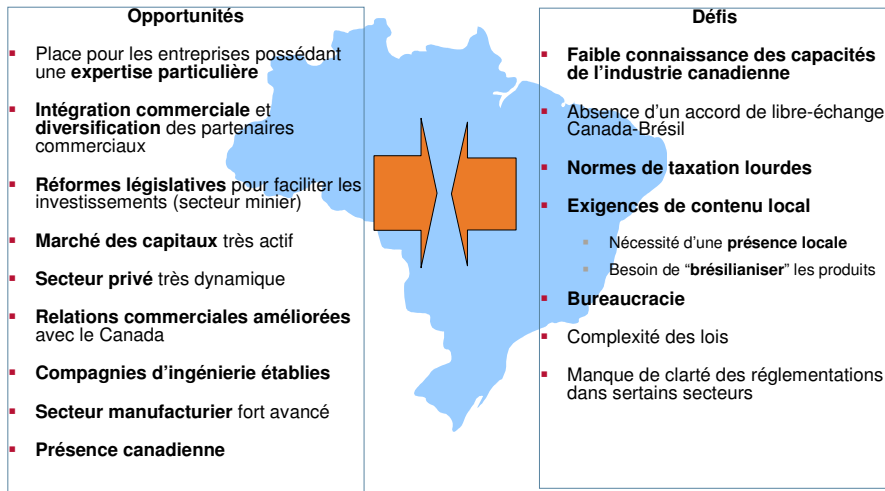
Opportunités

Place pour les entreprises possédant une **expertise particulière**

**Intégration commerciale** et **diversification** des partenaires commerciaux

**Réformes législatives** pour faciliter les investissements (secteur minier)

**Marché des capitaux** très actif

**Secteur privé** très dynamique

**Relations commerciales améliorées** avec le Canada

**Compagnies d'ingénierie établies**

**Secteur manufacturier** fort avancé

**Présence canadienne**

Défis

**Faible connaissance des capacités de l'industrie canadienne**

Absence d'un accord de libre-échange Canada-Brésil

**Normes de taxation lourdes**

**Exigences de contenu local**

Nécessité d'une **présence locale**

Besoin de "**brésilianiser**" les produits

**Bureaucracie**

Complexité des lois

Manque de clarté des réglementations dans sertains secteurs